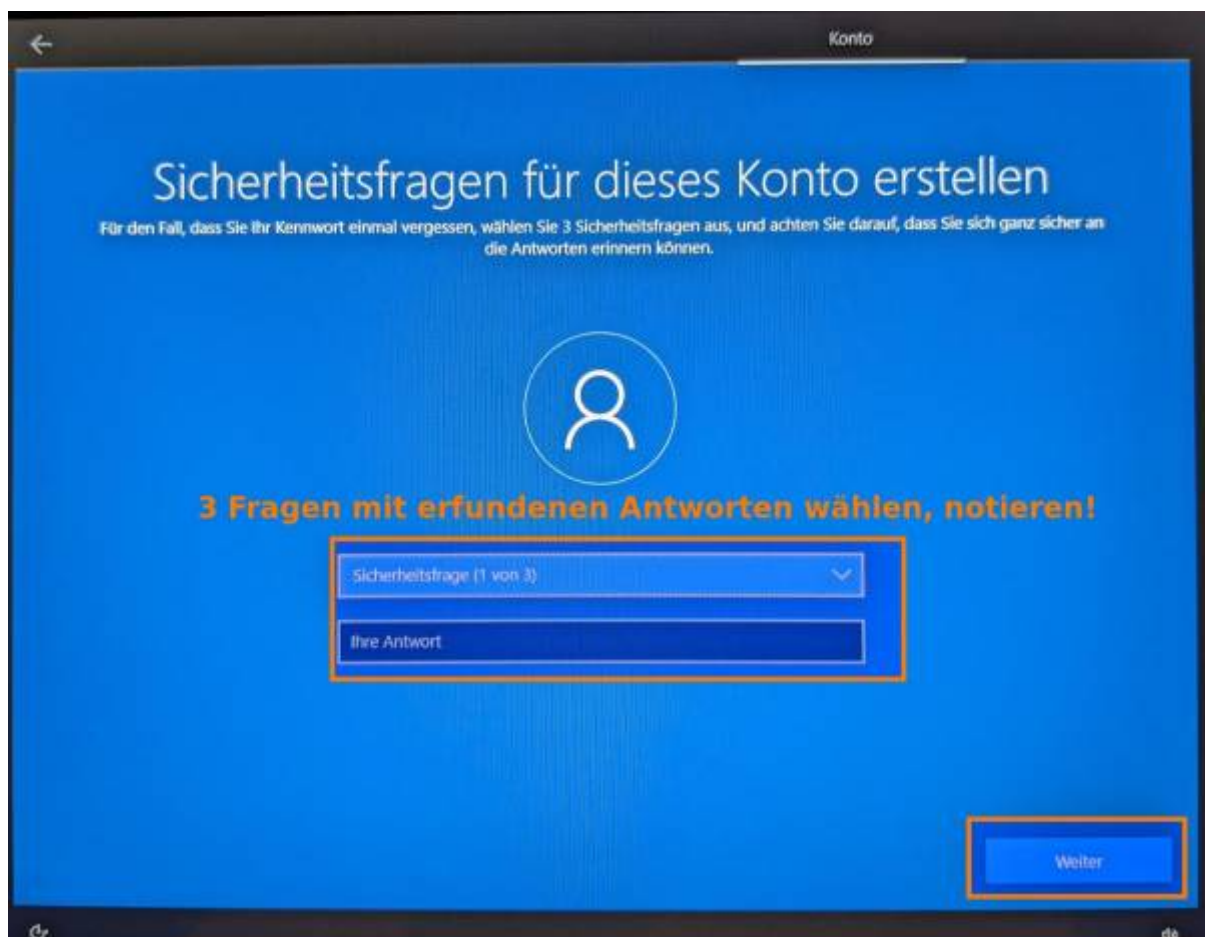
Konto

Sicherheitsfragen für dieses Konto erstellen

Für den Fall, dass Sie Ihr Kennwort einmal vergessen, wählen Sie 3 Sicherheitsfragen aus, und achten Sie darauf, dass Sie sich ganz sicher an die Antworten erinnern können.

3 Fragen mit erfundenen Antworten wählen, notieren!

Sicherheitsfrage (1 von 3)

Ihre Antwort

Weiter

de